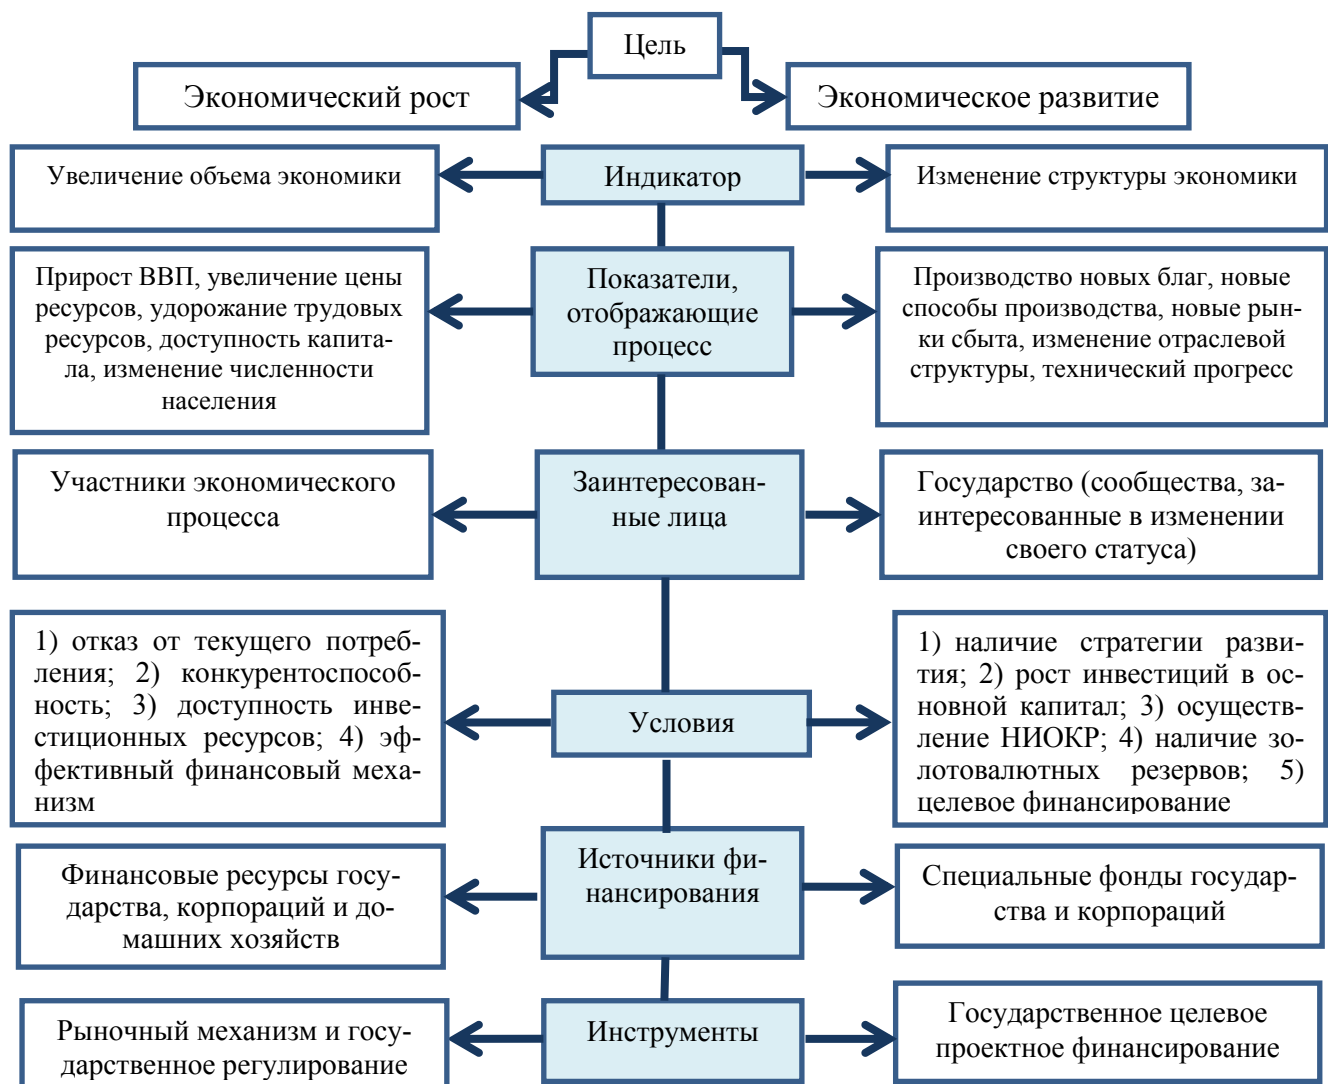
Цель

Экономический рост

Экономическое развитие

Увеличение объема экономики

Индикатор

Изменение структуры экономики

Прирост ВВП, увеличение цены ресурсов, удорожание трудовых ресурсов, доступность капитала, изменение численности населения

Показатели, отображающие процесс

Производство новых благ, новые способы производства, новые рынки сбыта, изменение отраслевой структуры, технический прогресс

Участники экономического процесса

Заинтересованные лица

Государство (сообщества, заинтересованные в изменении своего статуса)

1) отказ от текущего потребления; 2) конкурентоспособность; 3) доступность инвестиционных ресурсов; 4) эффективный финансовый механизм

Условия

1) наличие стратегии развития; 2) рост инвестиций в основной капитал; 3) осуществление НИОКР; 4) наличие золотовалютных резервов; 5) целевое финансирование

Финансовые ресурсы государства, корпораций и домашних хозяйств

Источники финансирования

Специальные фонды государства и корпораций

Рыночный механизм и государственное регулирование

Инструменты

Государственное целевое проектное финансирование